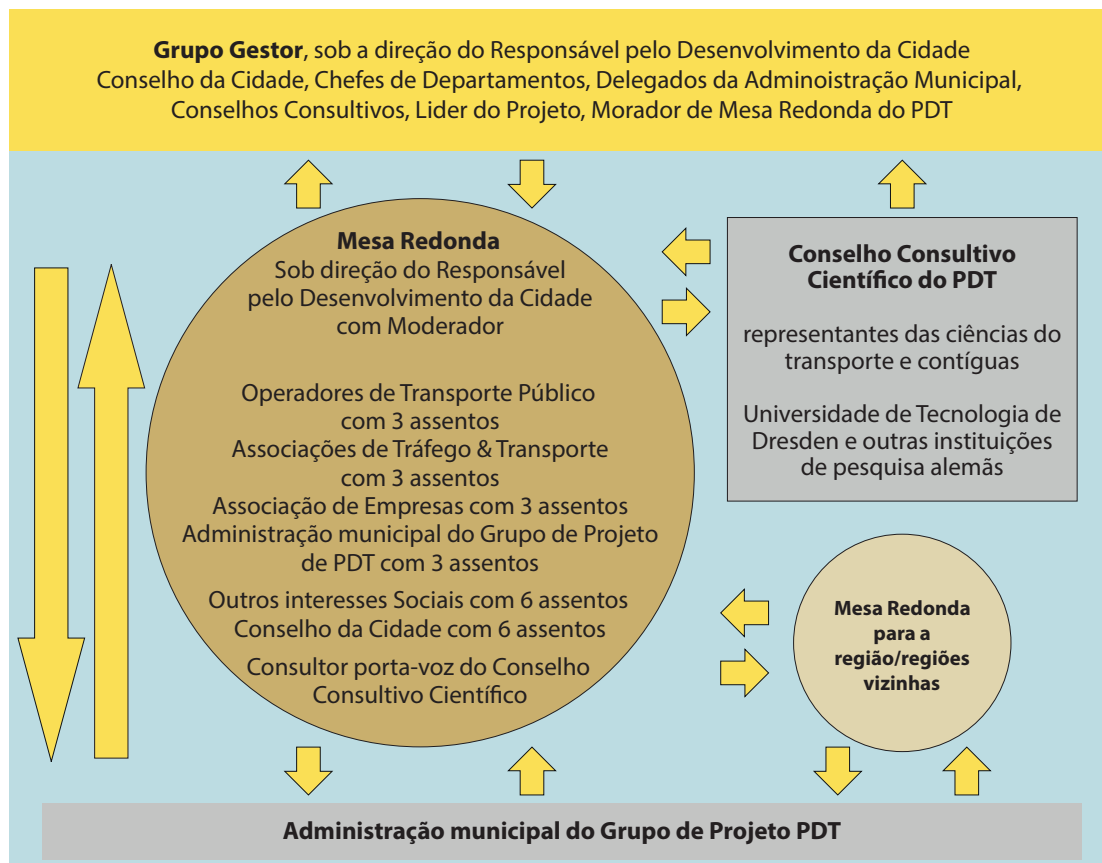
**Grupo Gestor**, sob a direção do Responsável pelo Desenvolvimento da Cidade
Conselho da Cidade, Chefes de Departamentos, Delegados da Adminoistração Municipal, Conselhos Consultivos, Lider do Projeto, Morador de Mesa Redonda do PDT

**Mesa Redonda**
Sob direção do Responsável pelo Desenvolvimento da Cidade com Moderador

Operadores de Transporte Público com 3 assentos
Associações de Tráfego & Transporte com 3 assentos
Associação de Empresas com 3 assentos
Administração municipal do Grupo de Projeto de PDT com 3 assentos

Outros interesses Sociais com 6 assentos
Conselho da Cidade com 6 assentos

Consultor porta-voz do Conselho Consultivo Científico

**Conselho Consultivo Científico do PDT**

representantes das ciências do transporte e contíguas

Universidade de Tecnologia de Dresden e outras instituições de pesquisa alemãs

**Mesa Redonda para a região/regiões vizinhas**

**Administração municipal do Grupo de Projeto PDT**